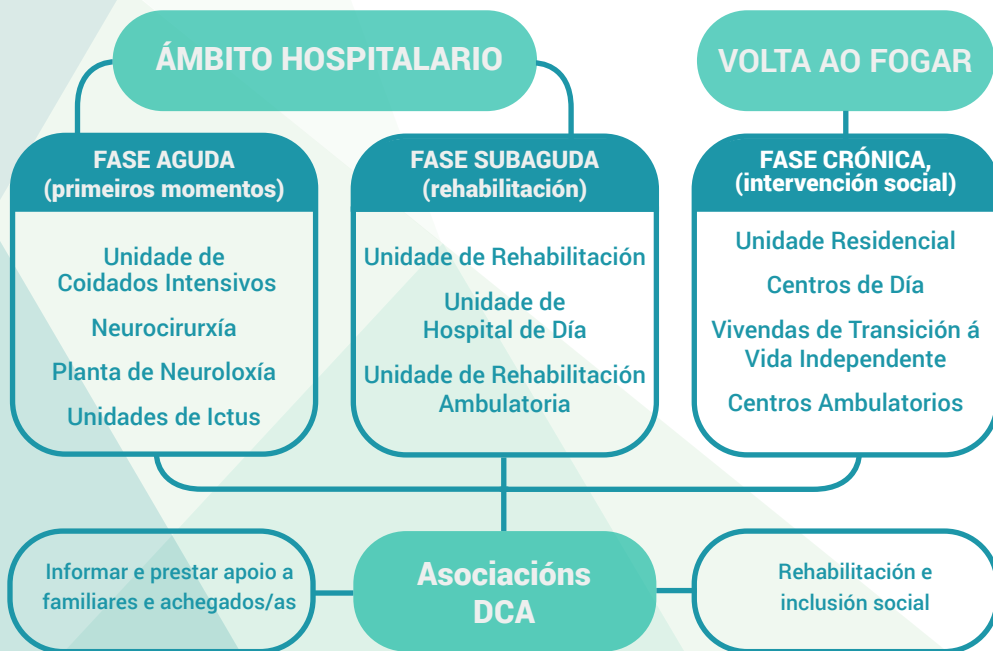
ÁMBITO HOSPITALARIO

VOLTA AO FOGAR

FASE AGUDA
(primeiros momentos)

Unidade de Coidados Intensivos

Neurocirurxía

Planta de Neuroloxía

Unidades de Ictus

FASE SUBAGUDA
(rehabilitación)

Unidade de Rehabilitación

Unidade de Hospital de Día

Unidade de Rehabilitación Ambulatoria

FASE CRÓNICA,
(intervención social)

Unidade Residencial

Centros de Día

Vivendas de Transición á Vida Independente

Centros Ambulatorios

Informar e prestar apoio a familiares e achegados/as

Asociacións DCA

Rehabilitación e inclusión social